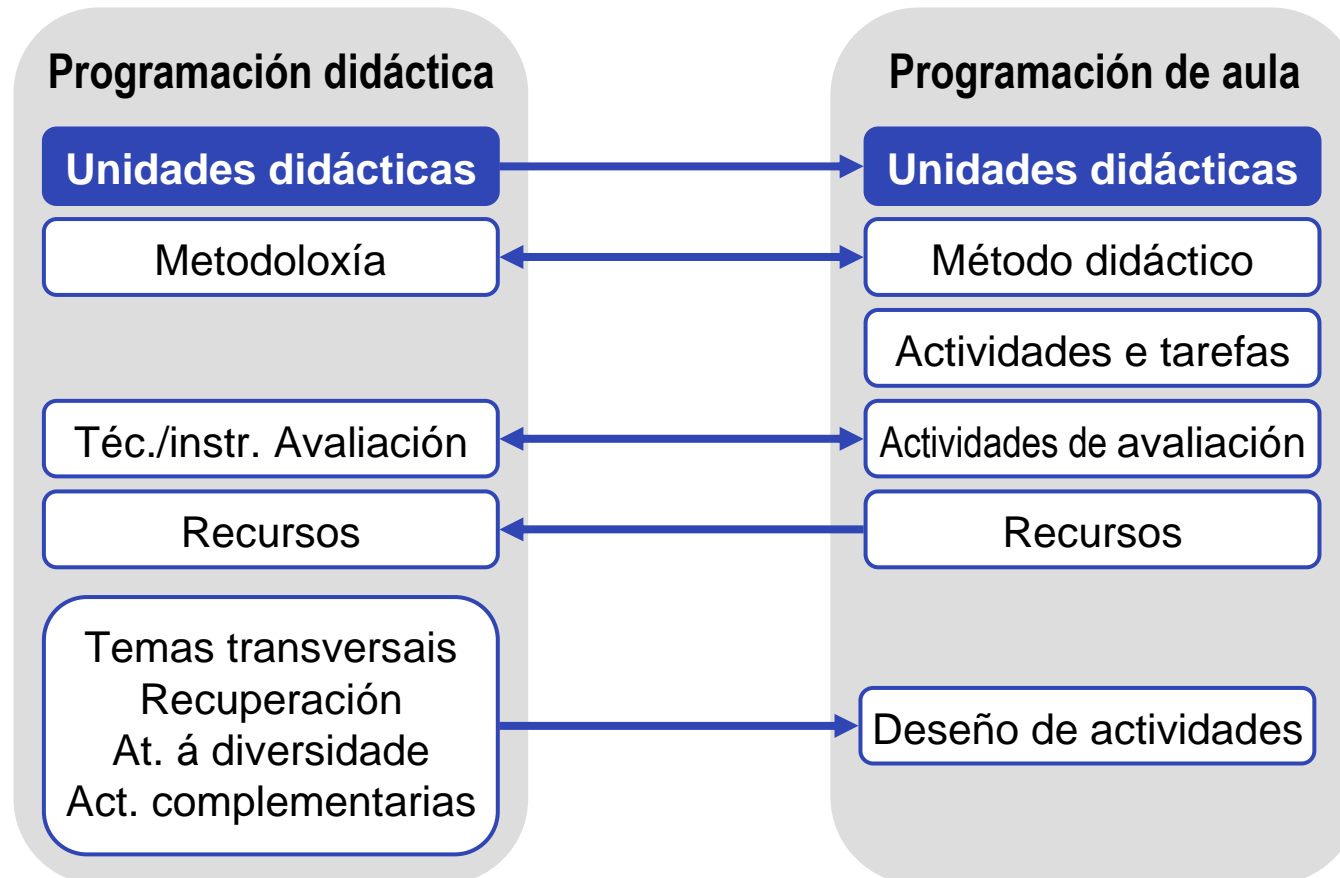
Programación didáctica

Unidades didácticas

Metodoloxía

Téc./instr. Avaliación

Recursos

Temas transversais
Recuperación
At. á diversidade
Act. complementarias

Programación de aula

Unidades didácticas

Método didáctico

Actividades e tarefas

Actividades de avaliación

Recursos

Deseño de actividades